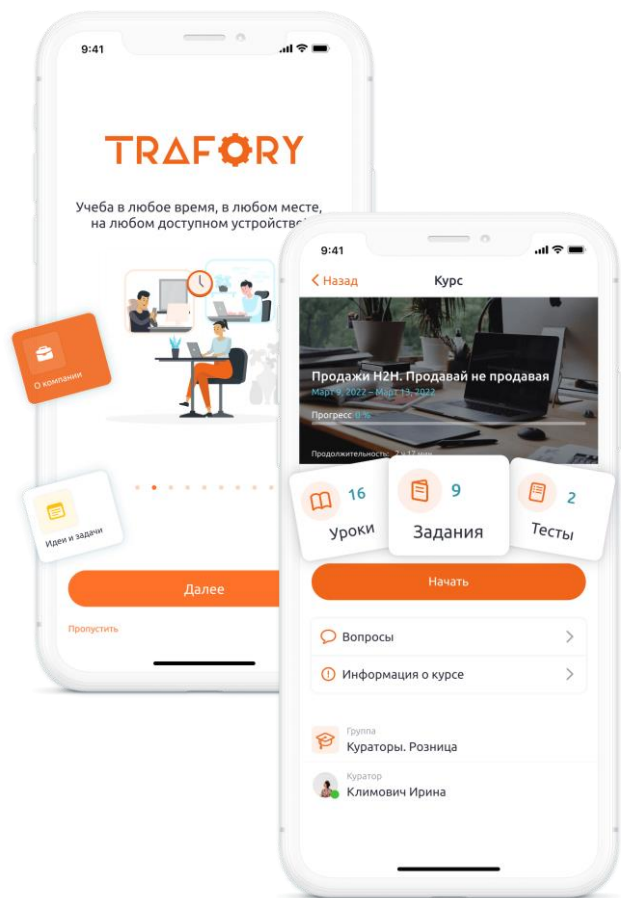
9:41

TRAFORY

Учеба в любое время, в любом месте, на любом доступном устройстве

О компании

Идеи и задачи

Далее

Пропустить

9:41

Назад

Курс

Продажи H2H. Продавай не продавая

Март 9, 2022 – Март 13, 2022

Прогресс 0 %

Продолжительность: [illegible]

16

Уроки

9

Задания

2

Тесты

Начать

Вопросы

Информация о курсе

Группа

Кураторы. Розница

Куратор

Климович Ирина